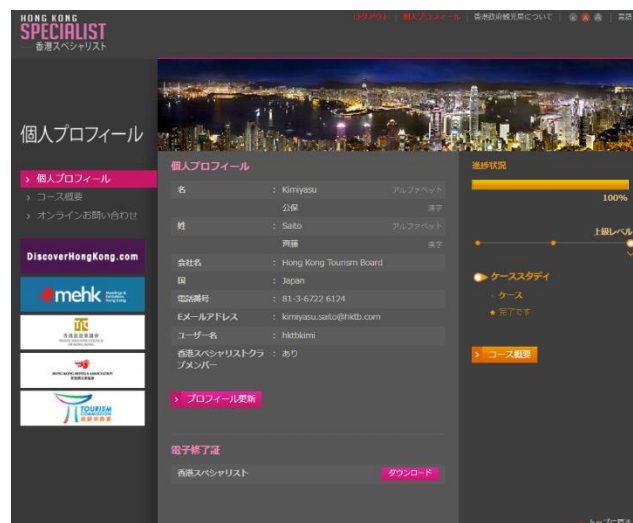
HONG KONG
SPECIALIST
— 香港スペシャリスト

ログアウト | 個人プロフィール | 香港政府観光局について | 言語

個人プロフィール

› 個人プロフィール
› コース概要
› オンラインお問い合わせ

DiscoverHongKong.com

mehk

個人プロフィール

| | | | |
|---|---|---|---|
| 名 | : | Kimiyasu | アルファベット |
| | | 公保 | 漢字 |
| 姓 | : | Saito | アルファベット |
| | | 斉藤 | 漢字 |
| 会社名 | : | Hong Kong Tourism Board | |
| 国 | : | Japan | |
| 電話番号 | : | 81-3-6722 6124 | |
| Eメールアドレス | : | kimiyasu.saito@hktb.com | |
| ユーザー名 | : | hktbkimi | |
| 香港スペシャリストクラブメンバー | : | あり | |

› プロフィール更新

電子修了証

香港スペシャリスト ダウンロード

進捗状況

100%

上級レベル

ケーススタディ

ケース

完了です

› コース概要